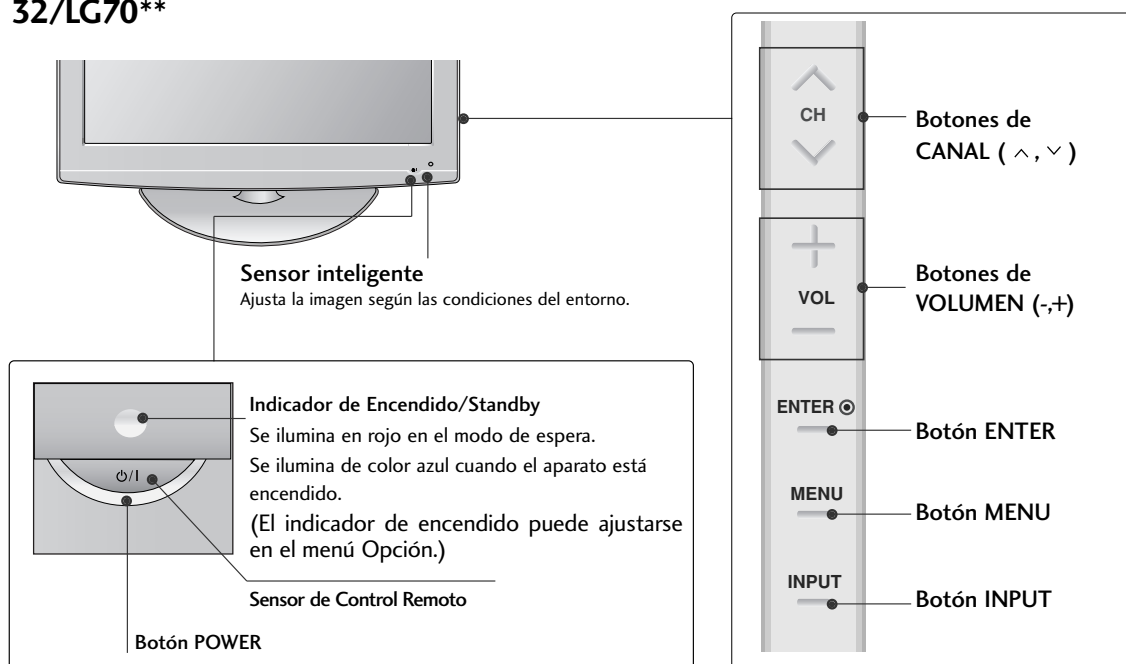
32/LG70**

Sensor inteligente
Ajusta la imagen según las condiciones del entorno.

Indicador de Encendido/Standby
Se ilumina en rojo en el modo de espera.
Se ilumina de color azul cuando el aparato está encendido.
(El indicador de encendido puede ajustarse en el menú Opción.)

$\circlearrowleft$/I

Sensor de Control Remoto

Botón POWER

CH
Botones de CANAL ( $\wedge$ , $\vee$ )

VOL
Botones de VOLUMEN (-,+)

ENTER $\odot$
Botón ENTER

MENU
Botón MENU

INPUT
Botón INPUT